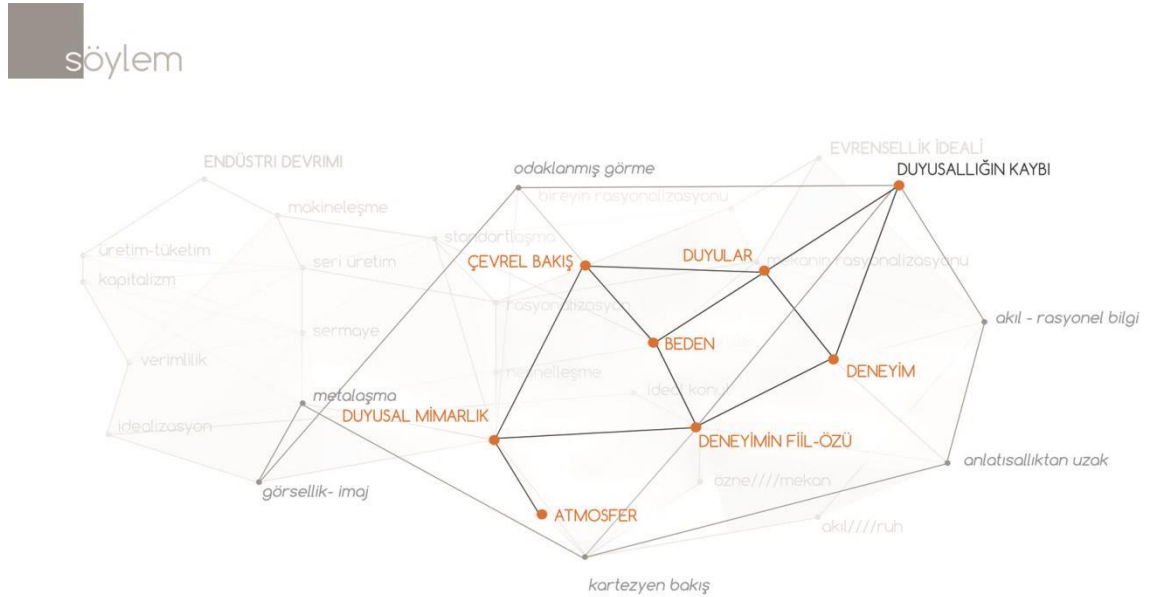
söylem

ENDÜSTRI DEVRIMI
makineleşme
üretim-tüketim
kapitalizm
seri üretim
sermaye
verimlilik
idealizasyon
standartlaşma
rasyonalizasyon
makineleşme
ideal konut
odaklanmış görme
bireyin rasyonalizasyonu
EVRENSELLİK İDEALİ
DUYUSALLIĞIN KAYBI
ÇEVREL BAKIŞ
DUYULAR
mekanın rasyonalizasyonu
akıl - rasyonel bilgi
BEDEN
DENEYİM
metalaşma
DUYUSAL MİMARLIK
DENEYİMİN FİİL-ÖZÜ
anlatısallıktan uzak
görsellik- imaj
özne////mekan
ATMOSFER
akıl////ruh
kartezyen bakış